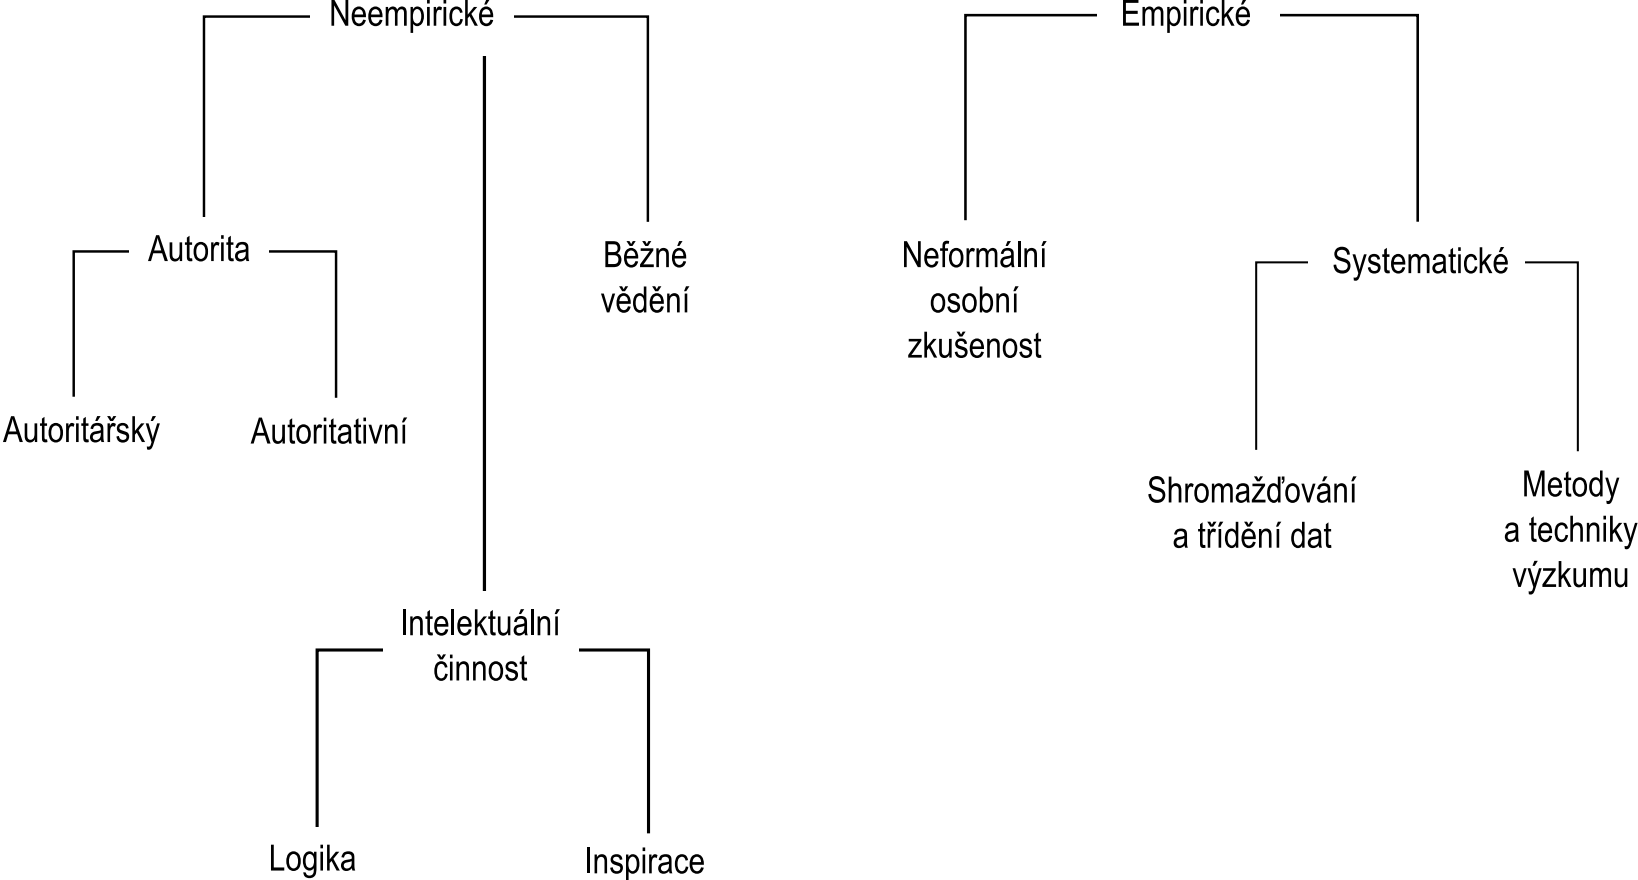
Neempirické

Autorita

Autoritářský

Autoritativní

Běžné vědění

Intelektuální činnost

Logika

Inspirace

Empirické

Neformální osobní zkušenost

Systematické

Shromažďování a třídění dat

Metody a techniky výzkumu